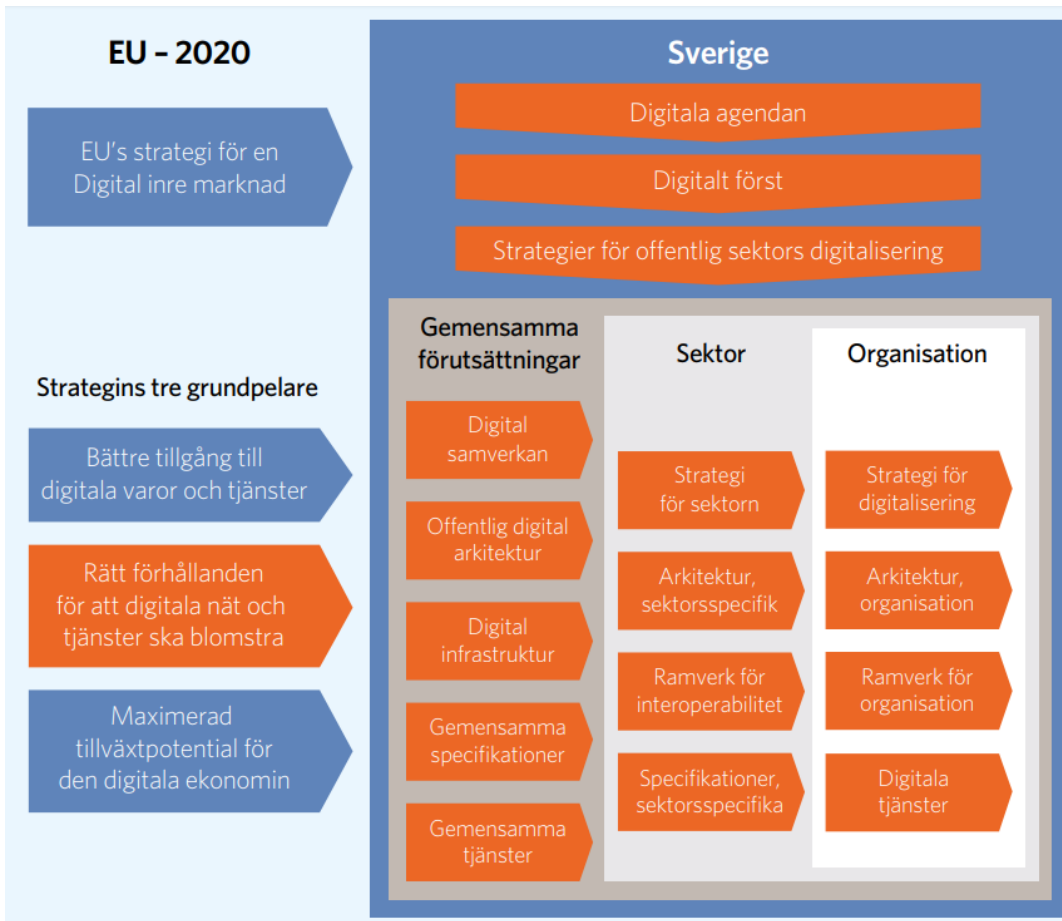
EU – 2020

EU's strategi för en Digital inre marknad

Strategins tre grundpelare

Bättre tillgång till digitala varor och tjänster

Rätt förhållanden för att digitala nät och tjänster ska blomstra

Maximerad tillväxtpotential för den digitala ekonomin

Sverige

Digitala agendan

Digitalt först

Strategier för offentlig sektors digitalisering

Gemensamma förutsättningar

Digital samverkan

Offentlig digital arkitektur

Digital infrastruktur

Gemensamma specifikationer

Gemensamma tjänster

Sektor

Strategi för sektorn

Arkitektur, sektorsspecifik

Ramverk för interoperabilitet

Specifikationer, sektorsspecifika

Organisation

Strategi för digitalisering

Arkitektur, organisation

Ramverk för organisation

Digitala tjänster